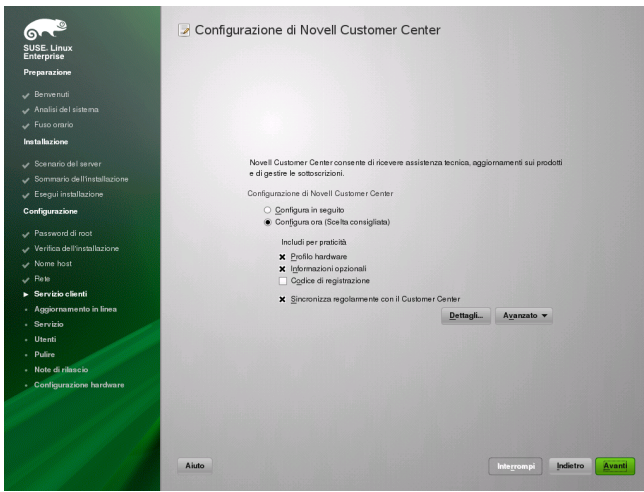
SUSE. Linux Enterprise

Preparazione
Benvenuti
Analisi del sistema
Fuso orario

Installazione
Scenario del server
Sommario dell'installazione
Esegui installazione

Configurazione
Password di root
Verifica dell'installazione
Nome host
Rete
Servizio clienti
Aggiornamento in linea
Servizio
Utenti
Pulire
Note di rilascio
Configurazione hardware

Configurazione di Novell Customer Center

Novell Customer Center consente di ricevere assistenza tecnica, aggiornamenti sui prodotti e di gestire le sottoscrizioni.

Configurazione di Novell Customer Center
Configura in seguito
Configura ora (Scelta consigliata)

Includi per praticità
Profilo hardware
Informazioni opzionali
Codice di registrazione

Sincronizza regolarmente con il Customer Center

Dettagli...
Avanzato

Aiuto
Interrompi
Indietro
Avanti